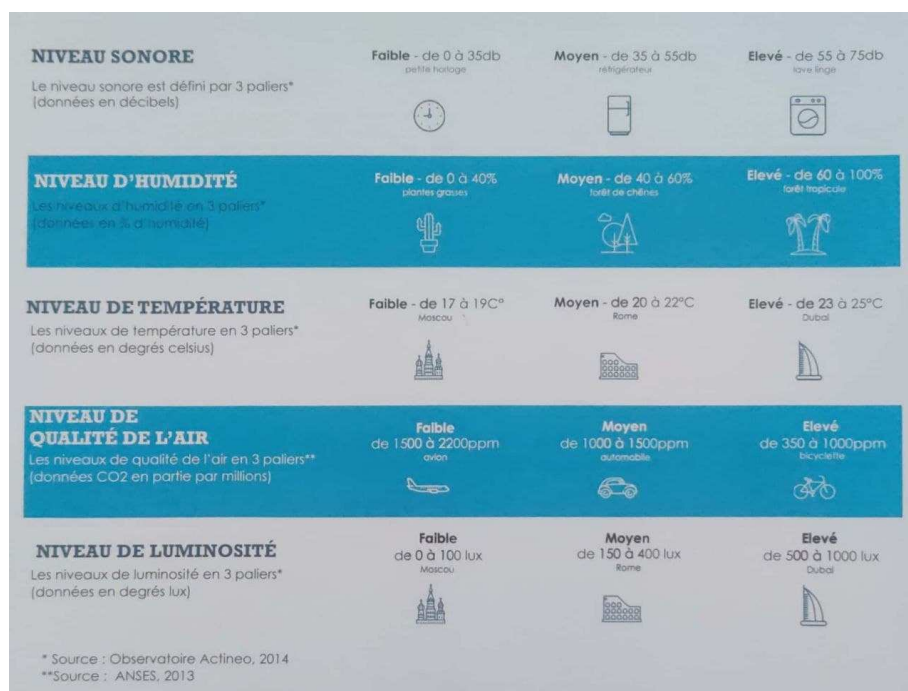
NIVEAU SONORE
Le niveau sonore est défini par 3 paliers*
(données en décibels)

Faible - de 0 à 35db
petite horloge

Moyen - de 35 à 55db
réfrigérateur

Elevé - de 55 à 75db
lave linge

NIVEAU D'HUMIDITÉ
Les niveaux d'humidité en 3 paliers*
(données en % d'humidité)

Faible - de 0 à 40%
plantes grasses

Moyen - de 40 à 60%
forêt de chênes

Elevé - de 60 à 100%
forêt tropicale

NIVEAU DE TEMPÉRATURE
Les niveaux de température en 3 paliers*
(données en degrés celsius)

Faible - de 17 à 19C°
Moscou

Moyen - de 20 à 22°C
Rome

Elevé - de 23 à 25°C
Dubaï

NIVEAU DE QUALITÉ DE L'AIR
Les niveaux de qualité de l'air en 3 paliers**
(données CO2 en partie par millions)

Faible
de 1500 à 2200ppm
avion

Moyen
de 1000 à 1500ppm
automobile

Elevé
de 350 à 1000ppm
bicyclette

NIVEAU DE LUMINOSITÉ
Les niveaux de luminosité en 3 paliers*
(données en degrés lux)

Faible
de 0 à 100 lux
Moscou

Moyen
de 150 à 400 lux
Rome

Elevé
de 500 à 1000 lux
Dubaï

* Source : Observatoire Actineo, 2014
**Source : ANSES, 2013